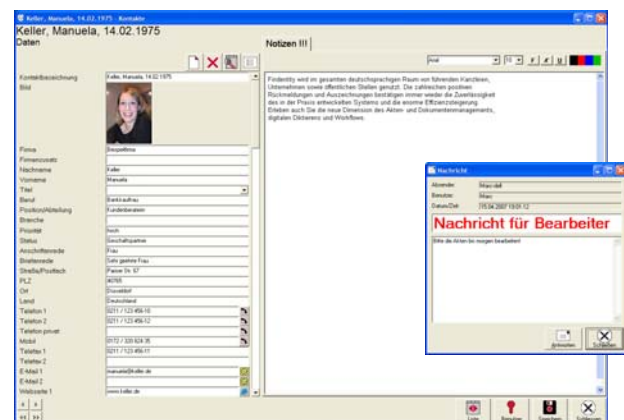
Keller, Manuela, 14.02.1975 - Kontakte

Keller, Manuela, 14.02.1975
Daten

Notizen !!!

Kontaktbezeichnung	Keller, Manuela, 14.02.1975
Bild

Firma	Beispielfirma
Firmenzusatz
Nachname	Keller
Vorname	Manuela
Titel
Beruf	Bankkauffrau
Position/Abteilung	Kundenberaterin
Branche
Priorität	hoch
Status	Geschäftspartner
Anschriftenrede	Frau
Briefanrede	Sehr geehrte Frau
Straße/Postfach	Parser Str. 67
PLZ	40765
Ort	Düsseldorf
Land	Deutschland
Telefon 1	0211 / 123 456-10
Telefon 2	0211 / 123 456-12
Telefon privat
Mobil	0172 / 320 824 35
Telefax 1	0211 / 123 456-11
Telefax 2
E-Mail 1	manuela@keller.de
E-Mail 2
Webseite 1	www.keller.de

Arial

Fordentity wird im gesamten deutschsprachigen Raum von führenden Kanzleien, Unternehmen sowie öffentlichen Stellen genutzt. Die zahlreichen positiven Rückmeldungen und Auszeichnungen bestätigen immer wieder die Zuverlässigkeit des in der Praxis entwickelten Systems und die enorme Effizienzsteigerung. Erleben auch Sie die neue Dimension des Akten- und Dokumentenmanagements, digitalen Diktierens und Workflows.

Nachricht
Absender	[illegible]
Benutzer	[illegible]
Datum/Zeit	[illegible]
Nachricht für Bearbeiter
Bitte die Akten bis morgen bearbeiten!
Antworten	Schließen

Liste	Benutzer	Speichern	Schließen